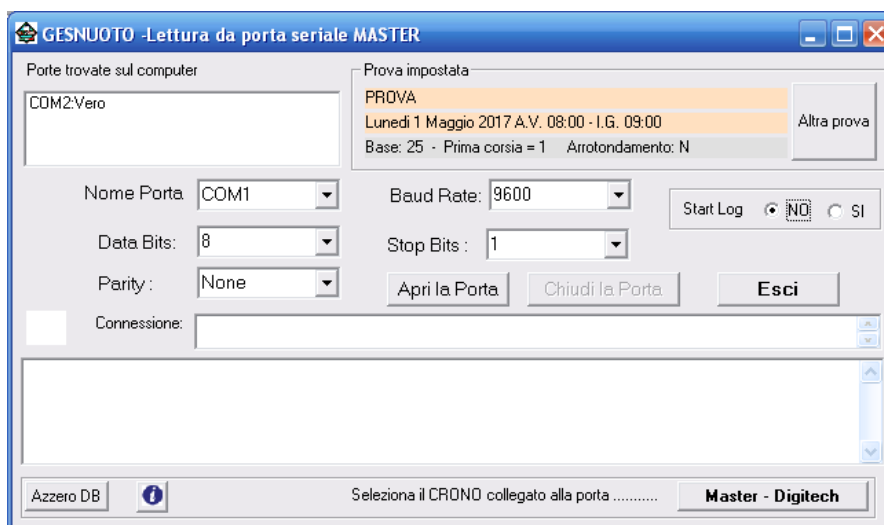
GESNUOTO -Lettura da porta seriale MASTER

Porte trovate sul computer

COM2:Vero

Prova impostata

PROVA

Lunedì 1 Maggio 2017 A.V. 08:00 - I.G. 09:00

Base: 25 - Prima corsia = 1 Arrotondamento: N

Altra prova

Nome Porta COM1

Baud Rate: 9600

Start Log NO SI

Data Bits: 8

Stop Bits : 1

Parity : None

Apri la Porta

Chiudi la Porta

Esci

Connessione:

Azzero DB

Seleziona il CRONO collegato alla porta ...........

Master - Digitech